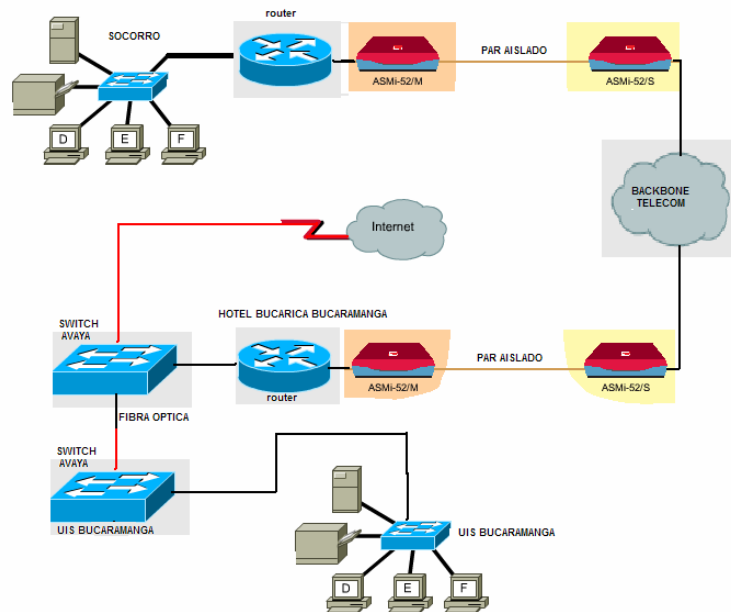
SOCORRO

router

PAR AISLADO

ASMi-52/M

ASMi-52/S

D

E

F

BACKBONE TELECOM

Internet

SWITCH AVAYA

HOTEL BUCARICA BUCARAMANGA

PAR AISLADO

ASMi-52/M

ASMi-52/S

router

FIBRA OPTICA

SWITCH AVAYA

UIS BUCARAMANGA

UIS BUCARAMANGA

D

E

F